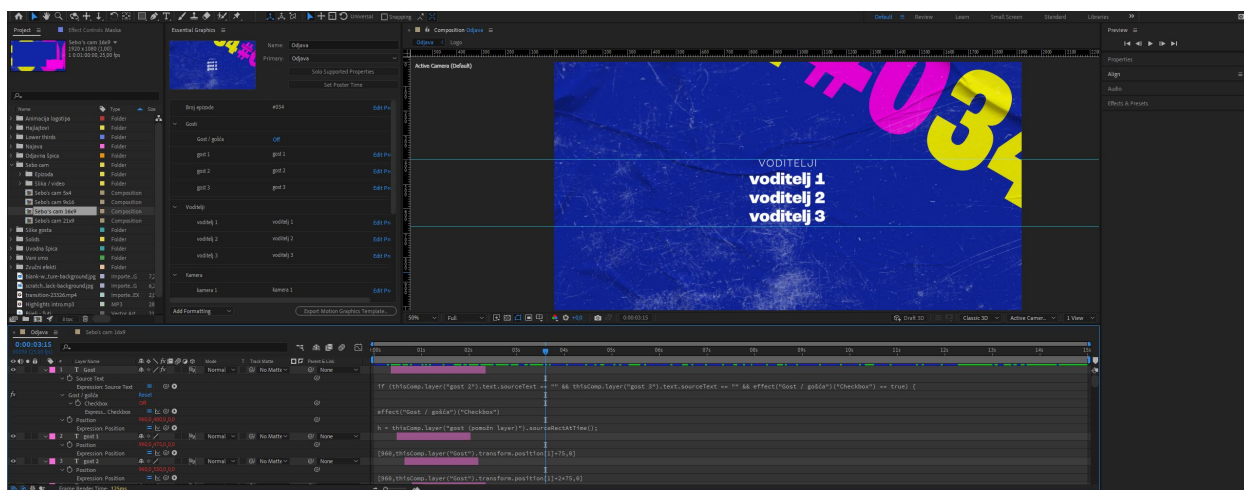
Universal | Snapping | Default | Review | Learn | Small Screen | Standard | Libraries

Project | Effect Controls: Media | Essential Graphics | Composition Odjava | Preview | Properties | Align | Audio | Effects & Presets

Sebo's cam 16x9
1920 x 1080 (1,00)
Δ 0;01;00;00, 25 fps

Name | Type | Size
Animacija logotipa | Folder
Hajlajtovi | Folder
Lower thirds | Folder
Najava | Folder
Odjavna Špica | Folder
Sebo cam | Folder
Epizoda | Folder
Slika / video | Folder
Sebo's cam 5x4 | Composition
Sebo's cam 9x16 | Composition
Sebo's cam 16x9 | Composition
Sebo's cam 21x9 | Composition
Slike gosta | Folder
Solids | Folder
Uvodna Špica | Folder
Vare vms | Folder
Zvučni efekti | Folder
blank-w...ture-background.jpg | Importe...G
scratch...back-background.jpg | Importe...G
transition-23526.mp4 | Importe...EX
Highlights intro.mp3 | MP3

8 bpc

Name: Odjava
Primary: Odjava
Solo Supported Properties
Set Poster Time

Broj epizode | #034 | Edit Pr
Gosti
Gost / gošća | Off
gost 1 | gost 1 | Edit Pr
gost 2 | gost 2 | Edit Pr
gost 3 | gost 3 | Edit Pr
Voditelji
voditelj 1 | voditelj 1 | Edit Pr
voditelj 2 | voditelj 2 | Edit Pr
voditelj 3 | voditelj 3 | Edit Pr
Kamera
kamera 1 | kamera 1 | Edit Pr
Add Formatting
Export Motion Graphics Template...

Odjava | Logo
Active Camera (Default)

#034
VODITELJI
voditelj 1
voditelj 2
voditelj 3

50% | Full | +0,0 | 0;00;03;15 | Draft 3D | Classic 3D | Active Camer... | 1 View

Odjava | Sebo's cam 16x9
0:00:03:15
Layer Name | Mode | T | Track Matte | Parent & Link
1 | T Gost | Normal | No Matte | None
Source Text
Expression: Source Text
Gost / gošća | Reset
Checkbox | Off
Express... Checkbox
Position | 960,0,480,0
Expression: Position
2 | T gost 1 | Normal | No Matte | None
Position | 960,0,475,0
Expression: Position
3 | T gost 2 | Normal | No Matte | None
Position | 960,0,550,0
Expression: Position
Frame Render Time 125ms

0s 01s 02s 03s 04s 05s 06s 07s 08s 09s 10s 11s 12s 13s 14s 15s

if (thisComp.layer("gost 2").text.sourceText == "" && thisComp.layer("gost 3").text.sourceText == "" && effect("Gost / gošća")("Checkbox") == true) {

effect("Gost / gošća")("Checkbox")

h = thisComp.layer("gost (pomoćn layer)").sourceRectAtTime();

[960,thisComp.layer("Gost").transform.position[1]+75,0]

[960,thisComp.layer("Gost").transform.position[1]+2*75,0]